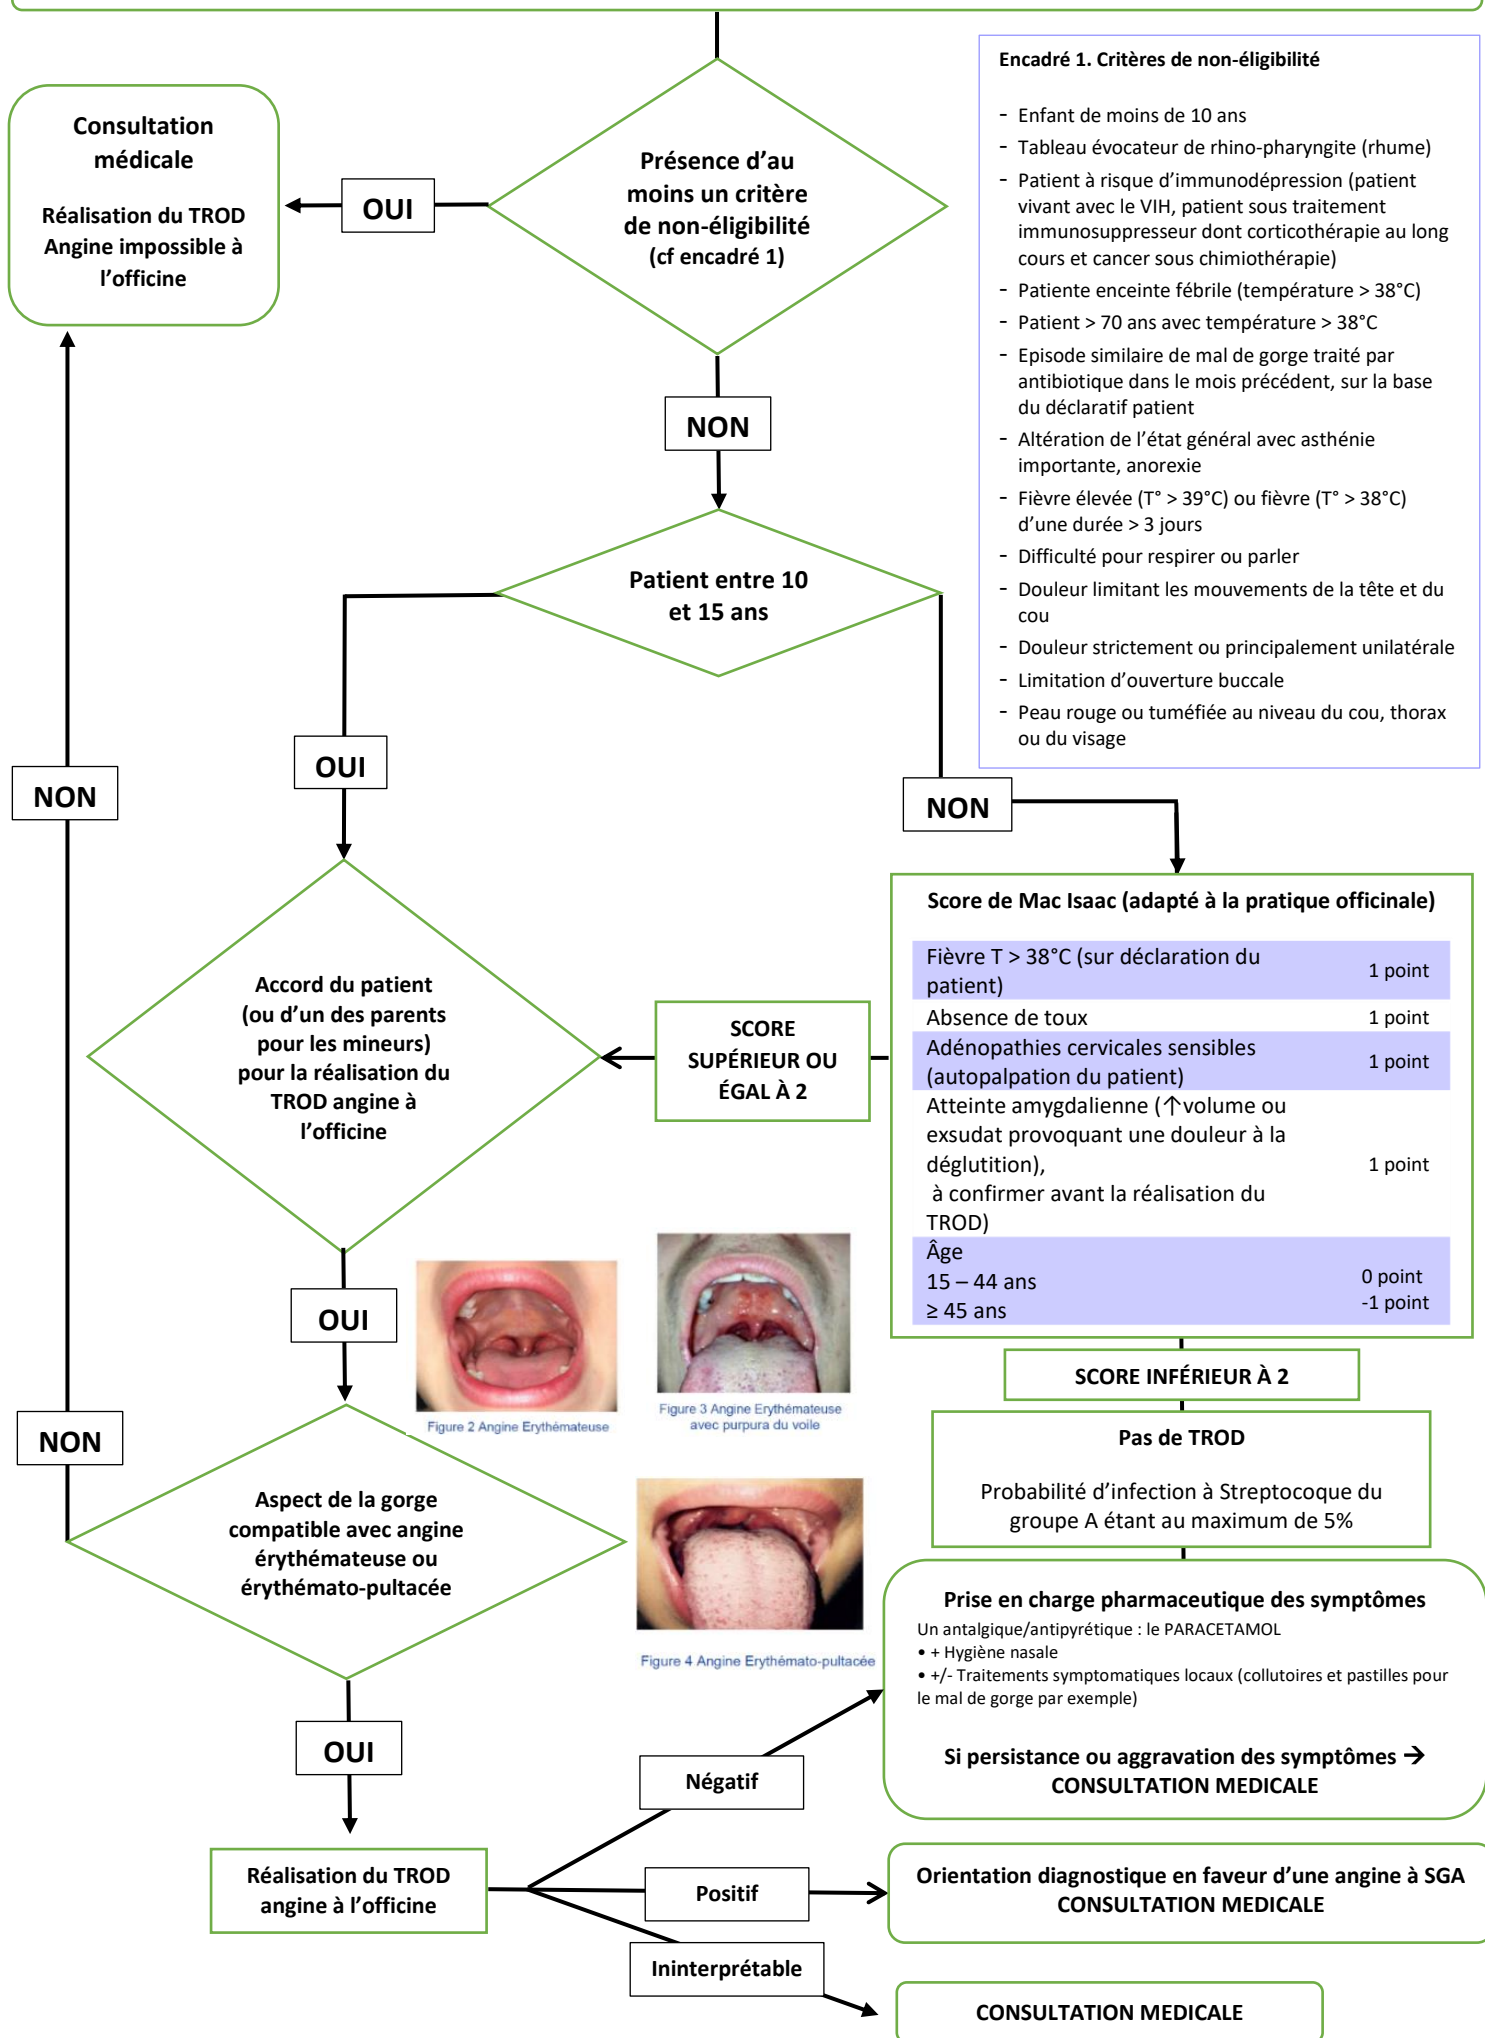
Consultation médicale

Réalisation du TROD Angine impossible à l'officine

OUI

Présence d'au moins un critère de non-éligibilité (cf encadré 1)

Encadré 1. Critères de non-éligibilité

- Enfant de moins de 10 ans
- Tableau évocateur de rhino-pharyngite (rhume)
- Patient à risque d'immunodépression (patient vivant avec le VIH, patient sous traitement immunosuppresseur dont corticothérapie au long cours et cancer sous chimiothérapie)
- Patiente enceinte fébrile (température > 38°C)
- Patient > 70 ans avec température > 38°C
- Episode similaire de mal de gorge traité par antibiotique dans le mois précédent, sur la base du déclaratif patient
- Altération de l'état général avec asthénie importante, anorexie
- Fièvre élevée (T° > 39°C) ou fièvre (T° > 38°C) d'une durée > 3 jours
- Difficulté pour respirer ou parler
- Douleur limitant les mouvements de la tête et du cou
- Douleur strictement ou principalement unilatérale
- Limitation d'ouverture buccale
- Peau rouge ou tuméfiée au niveau du cou, thorax ou du visage

NON

Patient entre 10 et 15 ans

OUI

NON

NON

Score de Mac Isaac (adapté à la pratique officinale)

| | |
|---|---|
| Fièvre T > 38°C (sur déclaration du patient) | 1 point |
| Absence de toux | 1 point |
| Adénopathies cervicales sensibles (autopalpation du patient) | 1 point |
| Atteinte amygdalienne (↑volume ou exsudat provoquant une douleur à la déglutition), à confirmer avant la réalisation du TROD) | 1 point |
| Âge<br>15 – 44 ans<br>≥ 45 ans | <br>0 point<br>-1 point |

Accord du patient (ou d'un des parents pour les mineurs) pour la réalisation du TROD angine à l'officine

SCORE SUPÉRIEUR OU ÉGAL À 2

OUI

Figure 2 Angine Erythémateuse

Figure 3 Angine Erythémateuse avec purpura du voile

SCORE INFÉRIEUR À 2

Pas de TROD

Probabilité d'infection à Streptocoque du groupe A étant au maximum de 5%

NON

Aspect de la gorge compatible avec angine érythémateuse ou érythémato-pultacée

Figure 4 Angine Erythémato-pultacée

Prise en charge pharmaceutique des symptômes
Un antalgique/antipyrétique : le PARACETAMOL
• + Hygiène nasale
• +/- Traitements symptomatiques locaux (collutoires et pastilles pour le mal de gorge par exemple)

Si persistance ou aggravation des symptômes → CONSULTATION MEDICALE

OUI

Négatif

Réalisation du TROD angine à l'officine

Positif

Orientation diagnostique en faveur d'une angine à SGA
CONSULTATION MEDICALE

Ininterprétable

CONSULTATION MEDICALE